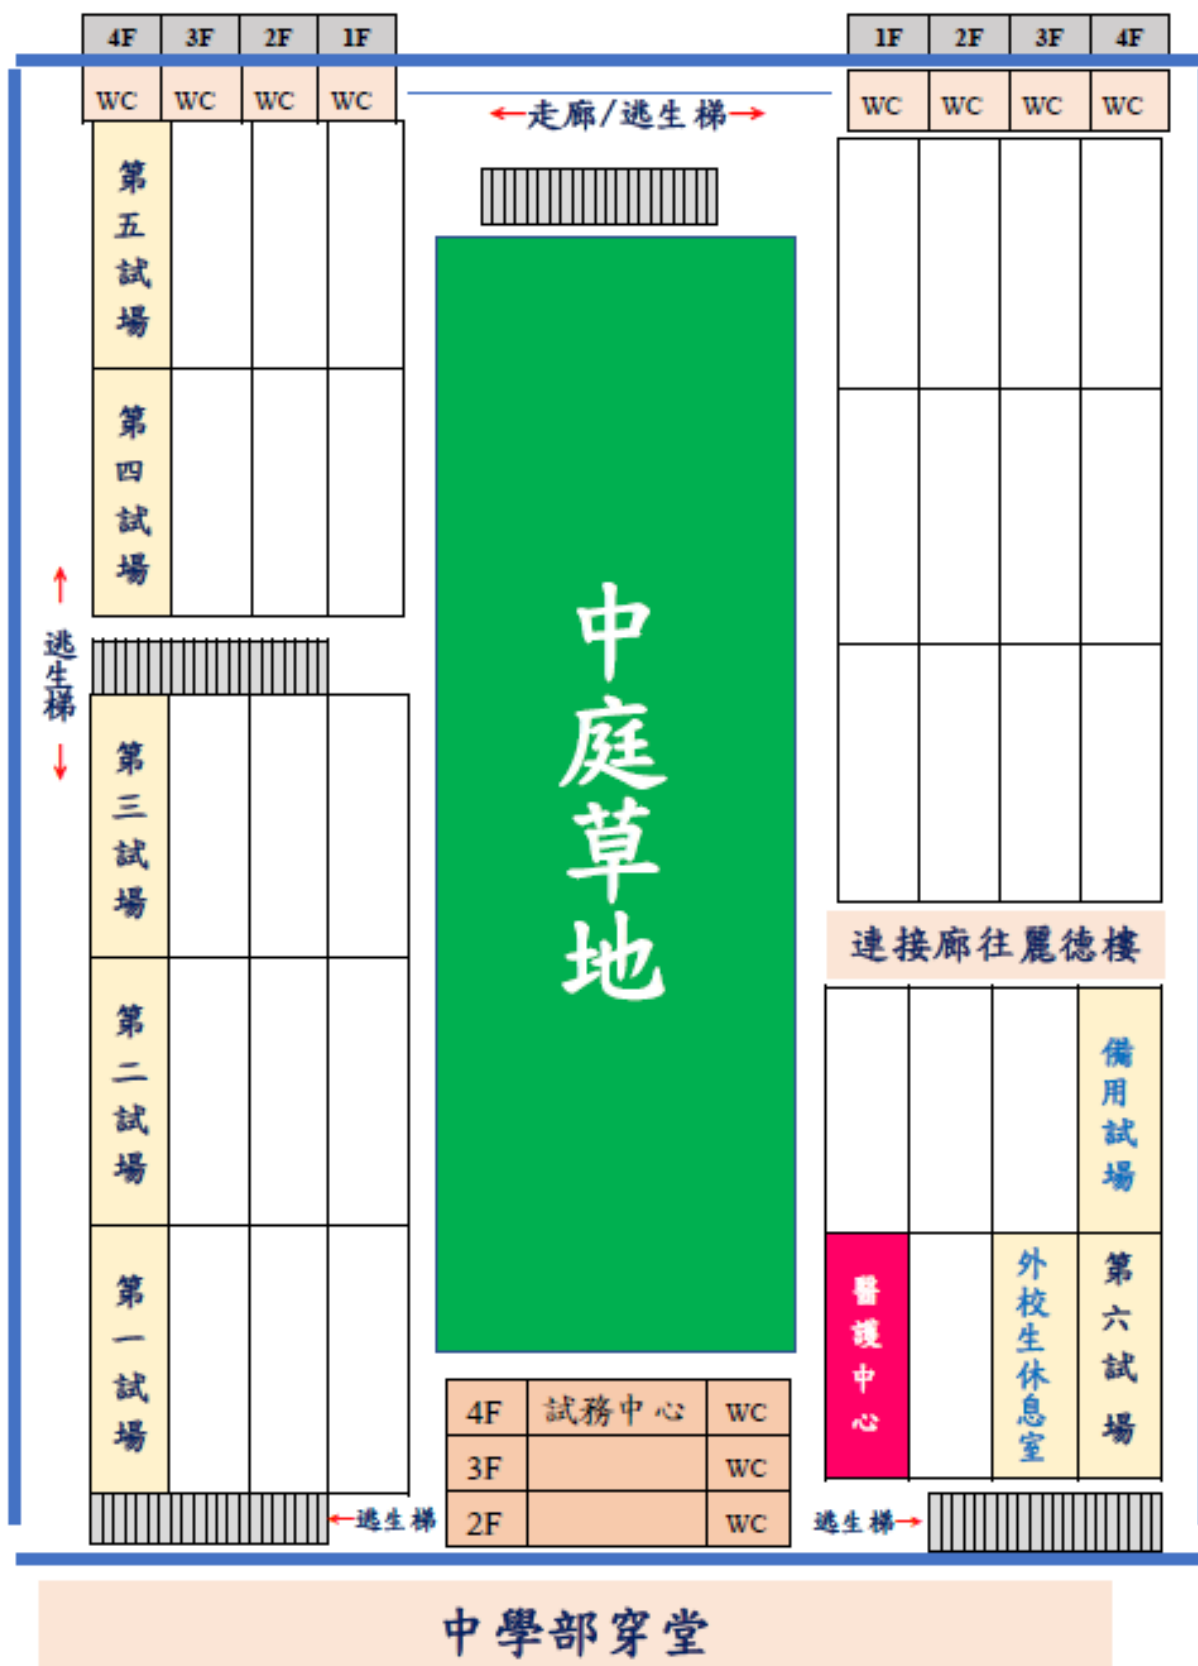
| 4F | 3F | 2F | 1F |
|---|---|---|---|
| WC | WC | WC | WC |

←走廊/逃生梯→

| 1F | 2F | 3F | 4F |
|---|---|---|---|
| WC | WC | WC | WC |

第五試場

第四試場

↑ 逃生梯 ↓

第三試場

第二試場

第一試場

中庭草地

連接廊往麗德樓

備用試場

醫護中心

外校生休息室

第六試場

←逃生梯

| 4F | 試務中心 | WC |
|---|---|---|
| 3F | | WC |
| 2F | | WC |

逃生梯→

中學部穿堂